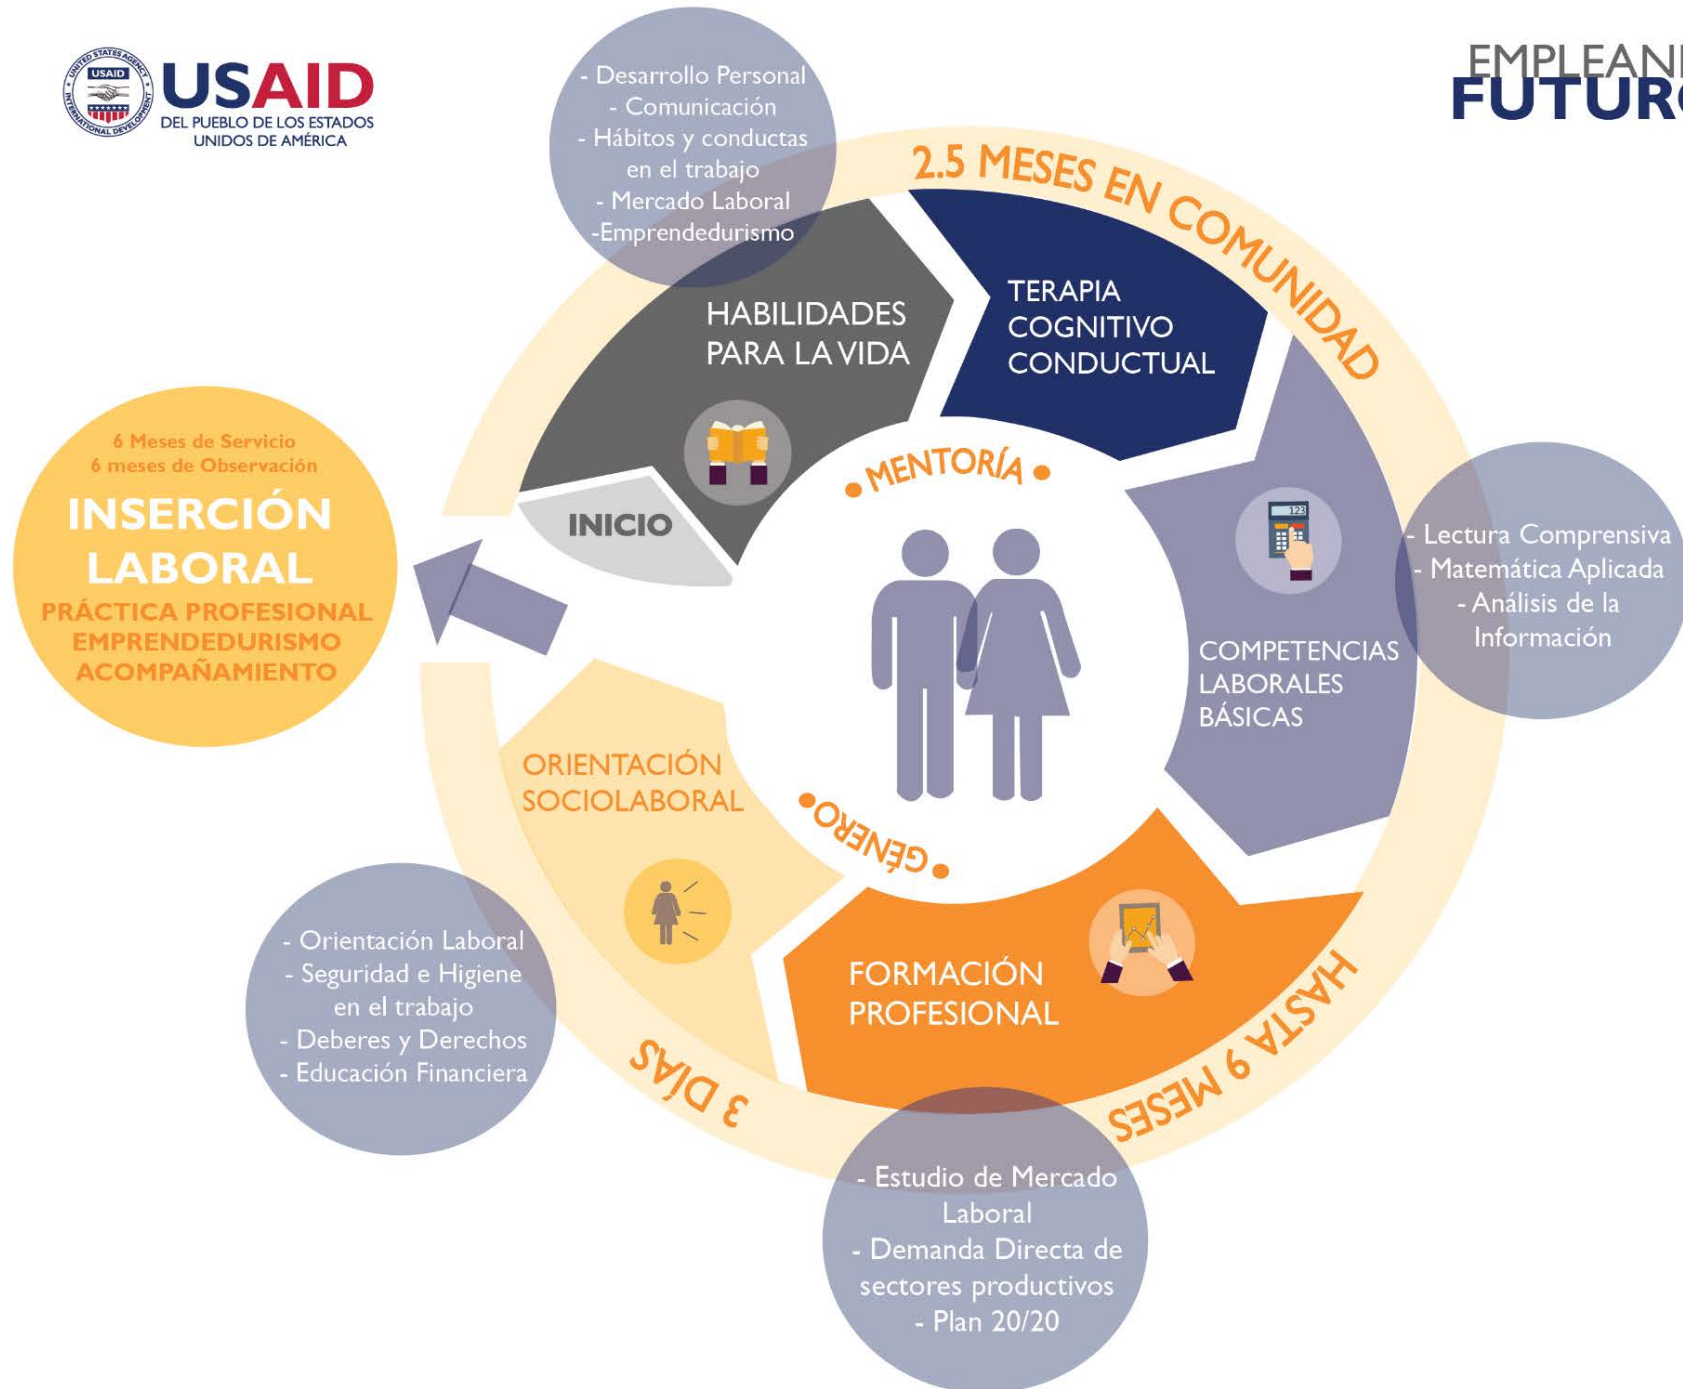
USAID
UNITED STATES AGENCY INTERNATIONAL DEVELOPMENT
USAID
DEL PUEBLO DE LOS ESTADOS UNIDOS DE AMÉRICA

EMPLEAN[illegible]
FUTUR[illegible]

- Desarrollo Personal
- Comunicación
- Hábitos y conductas en el trabajo
- Mercado Laboral
-Emprendedurismo

2.5 MESES EN COMUNIDAD

HABILIDADES PARA LA VIDA

TERAPIA COGNITIVO CONDUCTUAL

6 Meses de Servicio
6 meses de Observación
INSERCIÓN LABORAL
PRÁCTICA PROFESIONAL
EMPRENDEDURISMO
ACOMPAÑAMIENTO

INICIO

• MENTORÍA •

123

- Lectura Comprensiva
- Matemática Aplicada
- Análisis de la Información

COMPETENCIAS LABORALES BÁSICAS

ORIENTACIÓN SOCIOLABORAL

• GÉNERO •

- Orientación Laboral
- Seguridad e Higiene en el trabajo
- Deberes y Derechos
- Educación Financiera

FORMACIÓN PROFESIONAL

3 DIAS

HASTA 9 MESES

- Estudio de Mercado Laboral
- Demanda Directa de sectores productivos
- Plan 20/20